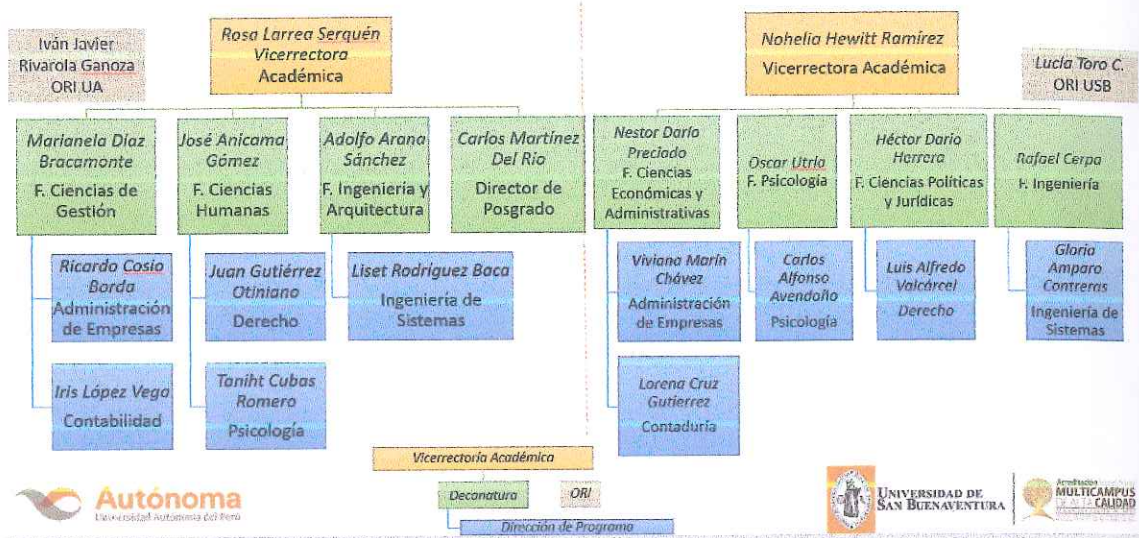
Iván Javier Rivarola Ganoza ORI UA

Rosa Larrea Serquén Vicerrectora Académica

Nohelia Hewitt Ramírez Vicerrectora Académica

Lucia Toro C. ORI USB

Marianela Díaz Bracamonte F. Ciencias de Gestión

José Anicama Gómez F. Ciencias Humanas

Adolfo Arana Sánchez F. Ingeniería y Arquitectura

Carlos Martínez Del Rio Director de Posgrado

Nestor Darío Preciado F. Ciencias Económicas y Administrativas

Oscar Utria F. Psicología

Héctor Darío Herrera F. Ciencias Políticas y Jurídicas

Rafael Cerpa F. Ingeniería

Ricardo Cosío Borda Administración de Empresas

Juan Gutiérrez Otiniano Derecho

Liset Rodríguez Baca Ingeniería de Sistemas

Viviana Marín Chávez Administración de Empresas

Carlos Alfonso Avendaño Psicología

Luis Alfredo Valcárcel Derecho

Gloria Amparo Contreras Ingeniería de Sistemas

Iris López Vega Contabilidad

Taniht Cubas Romero Psicología

Lorena Cruz Gutierrez Contaduría

Vicerrectoría Académica

Decanatura

ORI

Dirección de Programa

Autónoma
Universidad Autónoma del Perú

Universidad de San Buenaventura

Acreditación MULTICAMPUS DE ALTA CALIDAD